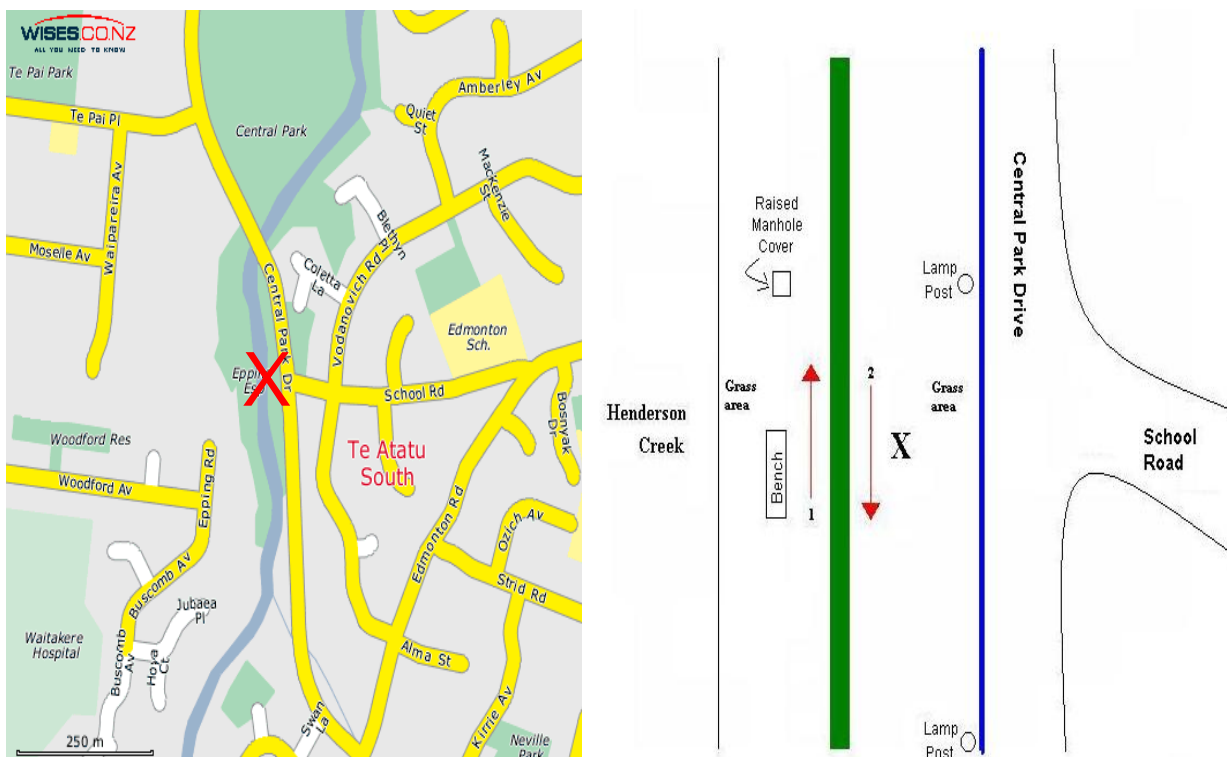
WISES.CO.NZ
ALL YOU NEED TO KNOW
Te Pai Park
Te Pai Pl
Central Park
Quiet St
Amberley Av
Mackenzie St
Waipareira Av
Blethyn Pl
Moselle Av
Coletta La
Vodanovich Rd
Central Park Dr
Edmonton Sch.
X
Epping Esp
School Rd
Bosnyak Dr
Woodford Res
Te Atatu South
Woodford Av
Epping Rd
Edmonton Rd
Ozich Av
Buscomb Av
Jubaea Pl
Strid Rd
Waitakere Hospital
Buscomb Av
Hoya Ct
Alma St
Swan La
Kirrie Av
Neville Park
250 m

Raised Manhole Cover
Lamp Post
Central Park Drive
Grass area
2
Grass area
Henderson Creek
Bench
1
X
School Road
Lamp Post